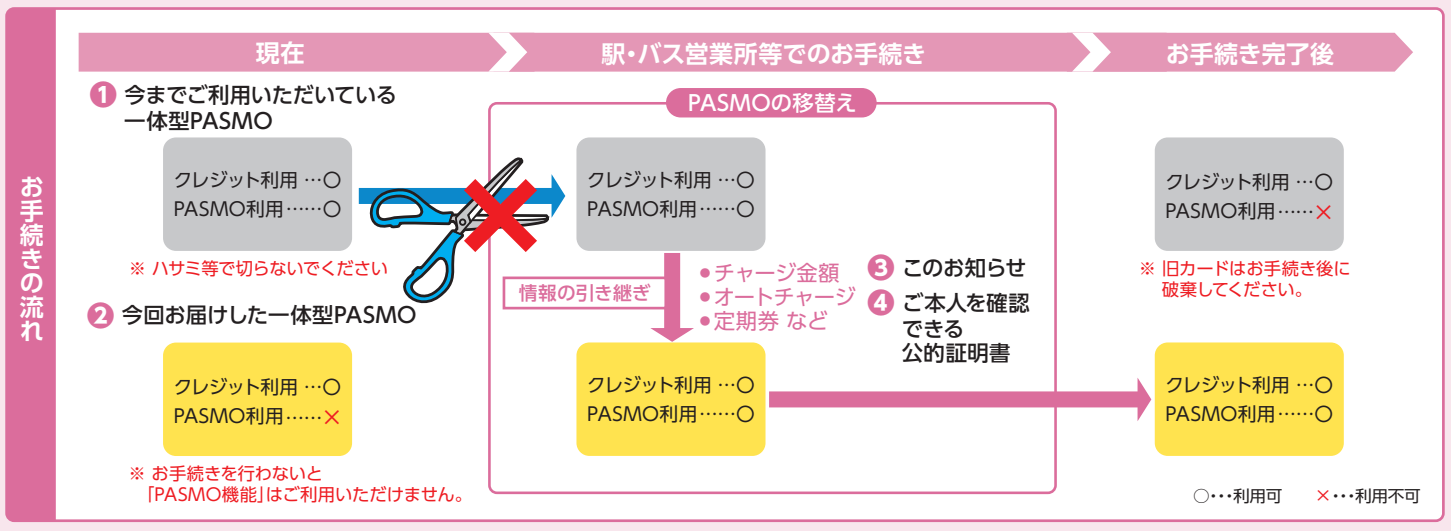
お手続きの流れ

現在

駅・バス営業所等でのお手続き

お手続き完了後

1 今までご利用いただいている一体型PASMO

クレジット利用 …○
PASMO利用……○

※ ハサミ等で切らないでください

2 今回お届けした一体型PASMO

クレジット利用 …○
PASMO利用……×

※ お手続きを行わないと「PASMO機能」はご利用いただけません。

PASMOの移替え

クレジット利用 …○
PASMO利用……○

情報の引き継ぎ

• チャージ金額
• オートチャージ
• 定期券 など

クレジット利用 …○
PASMO利用……○

3 このお知らせ

4 ご本人を確認できる公的証明書

クレジット利用 …○
PASMO利用……×

※ 旧カードはお手続き後に破棄してください。

クレジット利用 …○
PASMO利用……○

○・・・利用可　×・・・利用不可